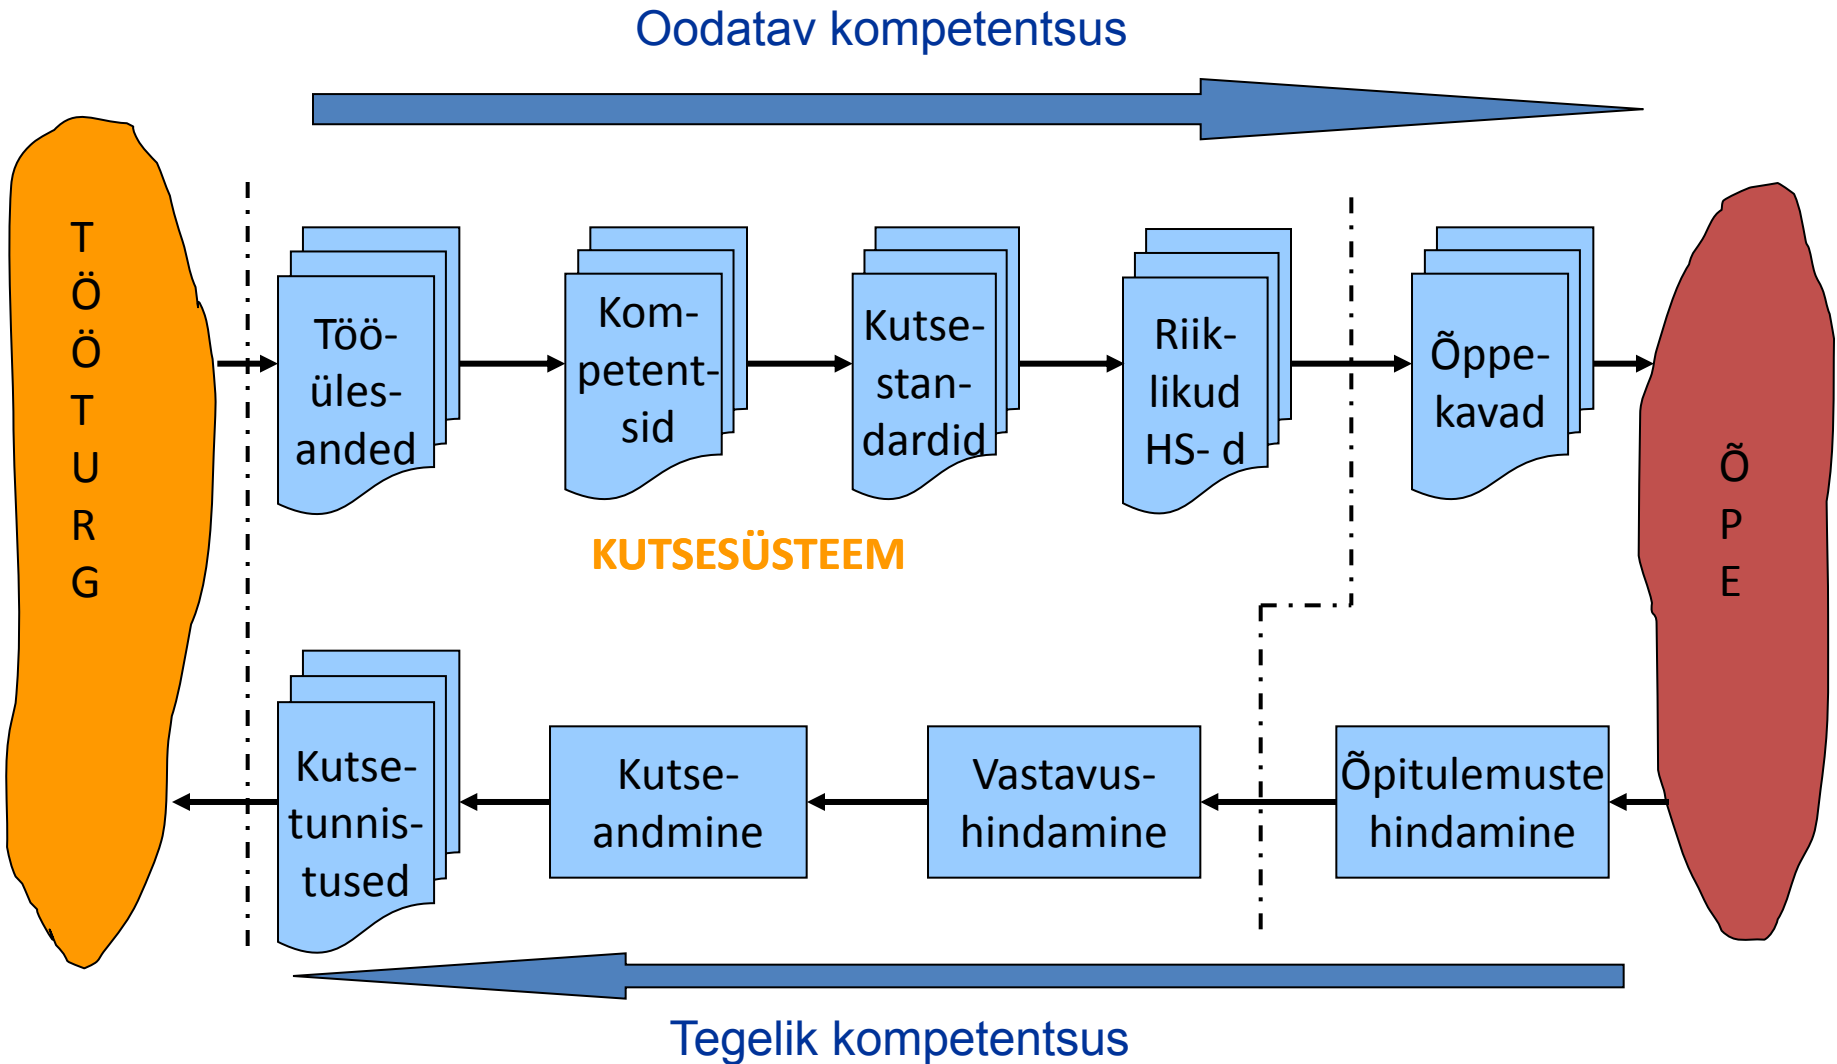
Oodatav kompetentsus

TÖÖTURG

Tööülesanded

Kompetentsid

Kutsestandardid

Riiklikud HS- d

Õppekavad

ÕPE

KUTSESÜSTEEM

Kutsetunnistused

Kutseandmine

Vastavushindamine

Õpitulemuste hindamine

Tegelik kompetentsus